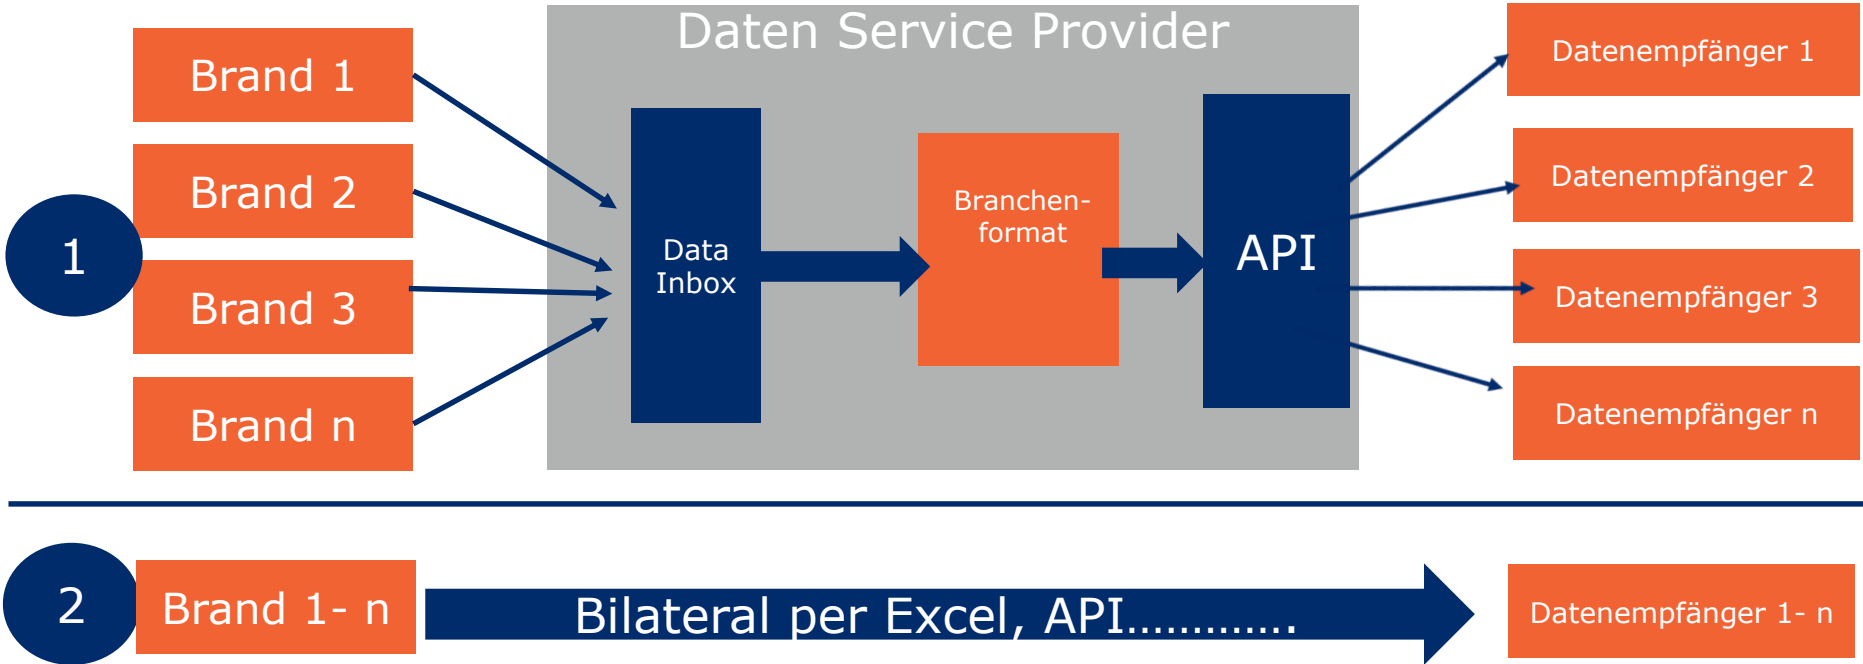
Daten Service Provider

Brand 1

Brand 2

1

Brand 3

Brand n

Data Inbox

Branchen-format

API

Datenempfänger 1

Datenempfänger 2

Datenempfänger 3

Datenempfänger n

2

Brand 1- n

Bilateral per Excel, API………..

Datenempfänger 1- n